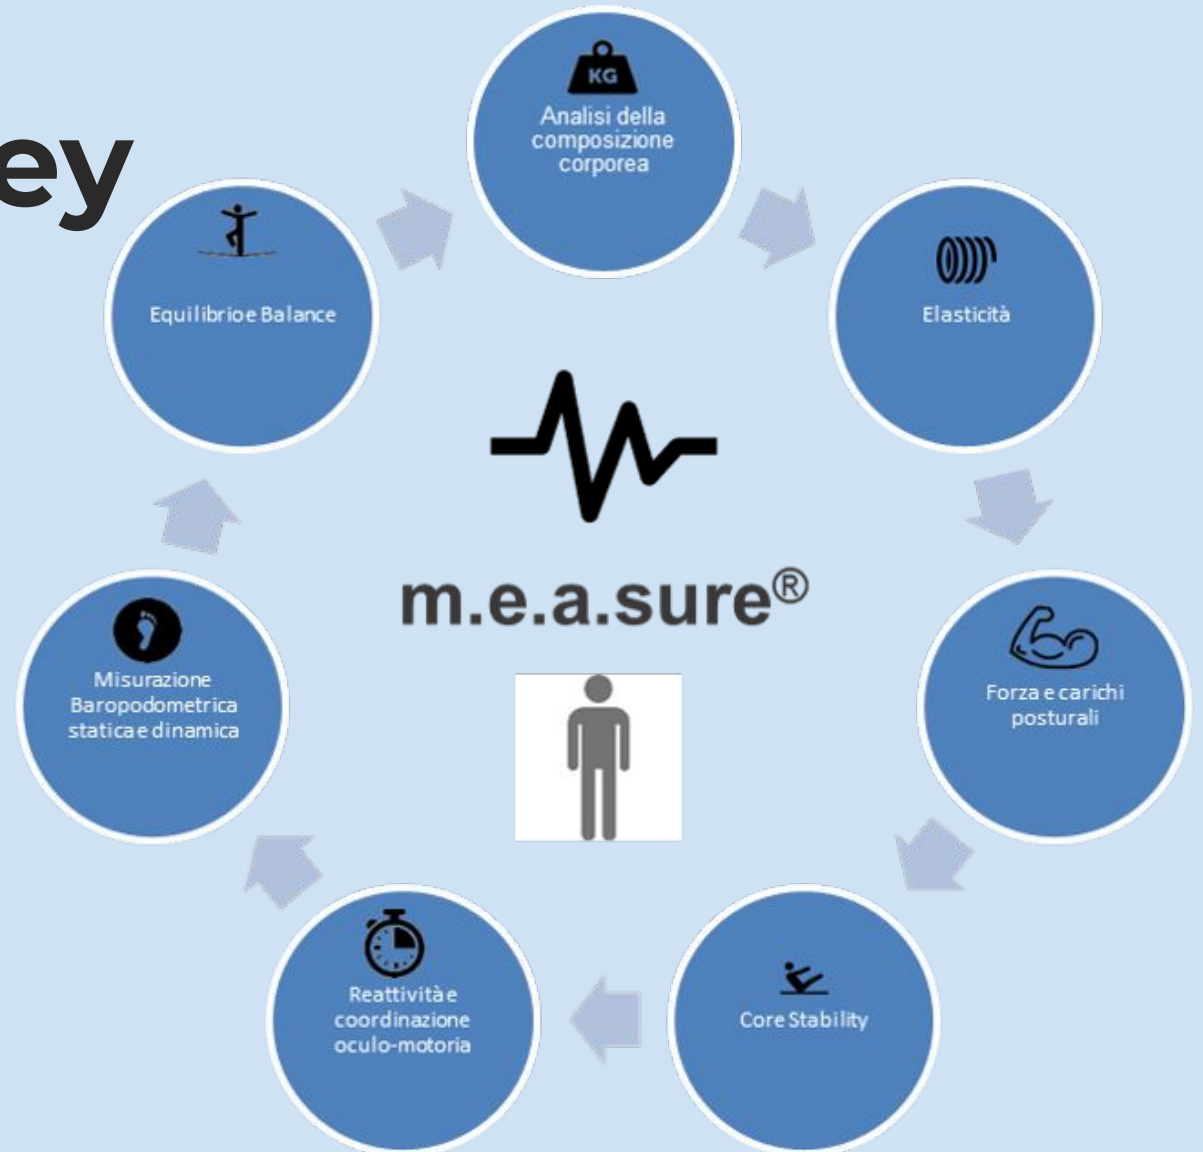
ey

KG
Analisi della composizione corporea

Elasticità

Forza e carichi posturali

Core Stability

Reattività e coordinazione oculo-motoria

Misurazione Baropodometrica statica e dinamica

Equilibrio e Balance

m.e.a.sure®